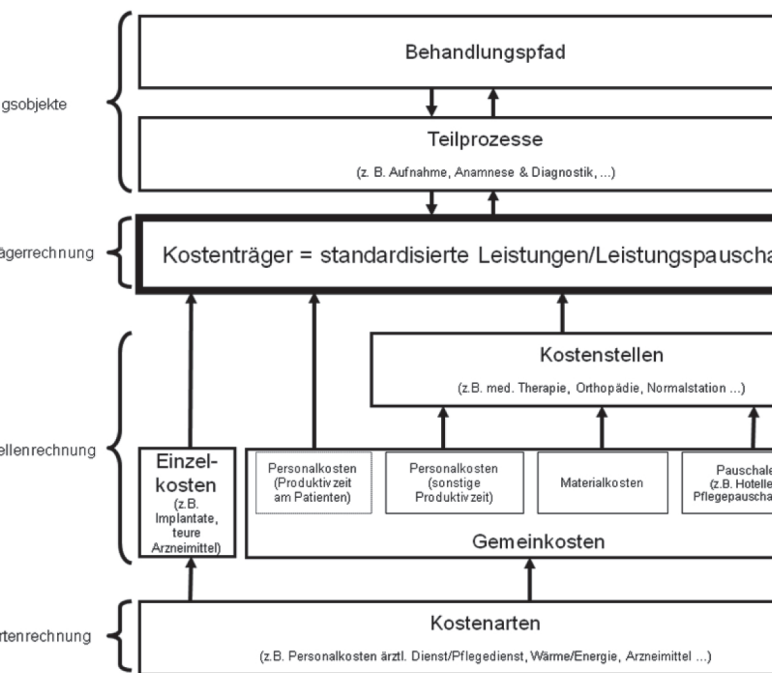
gsobjekte

Behandlungspfad

Teilprozesse

(z. B. Aufnahme, Anamnese & Diagnostik, ...)

ägerrechnung

Kostenträger = standardisierte Leistungen/Leistungspauscha

ellenrechnung

Kostenstellen

(z.B. med. Therapie, Orthopädie, Normalstation ...)

Einzelkosten (z.B. Implantate, teure Arzneimittel)

Personalkosten (Produktivzeit am Patienten)

Personalkosten (sonstige Produktivzeit)

Materialkosten

Pauschale (z.B. Hotelle Pflegepauscha

Gemeinkosten

rtenrechnung

Kostenarten

(z.B. Personalkosten ärztl. Dienst/Pflegedienst, Wärme/Energie, Arzneimittel ...)